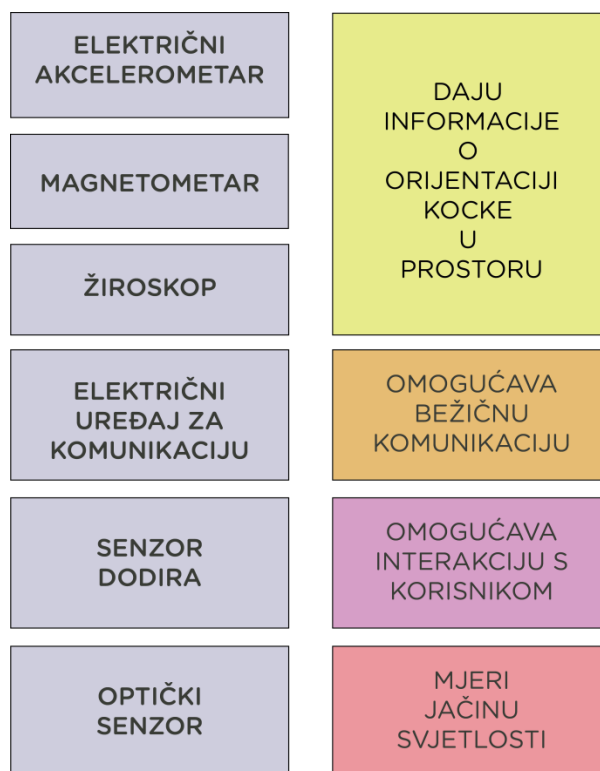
ELEKTRIČNI AKCELEROMETAR

MAGNETOMETAR

ŽIROSKOP

DAJU INFORMACIJE O ORIJENTACIJI KOCKE U PROSTORU

ELEKTRIČNI UREĐAJ ZA KOMUNIKACIJU

OMOGUĆAVA BEŽIČNU KOMUNIKACIJU

SENZOR DODIRA

OMOGUĆAVA INTERAKCIJU S KORISNIKOM

OPTIČKI SENZOR

MJERI JAČINU SVJETLOSTI